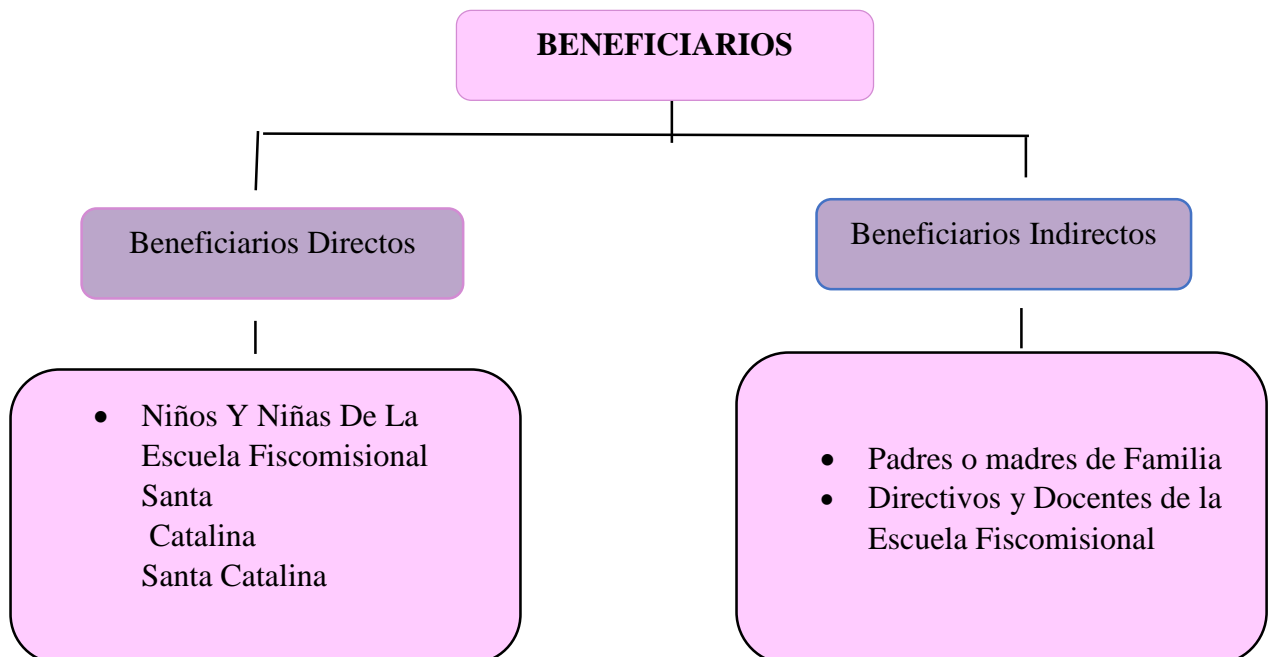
BENEFICIARIOS

Beneficiarios Directos

Beneficiarios Indirectos

- Niños Y Niñas De La Escuela Fiscomisional Santa Catalina Santa Catalina

- Padres o madres de Familia
- Directivos y Docentes de la Escuela Fiscomisional